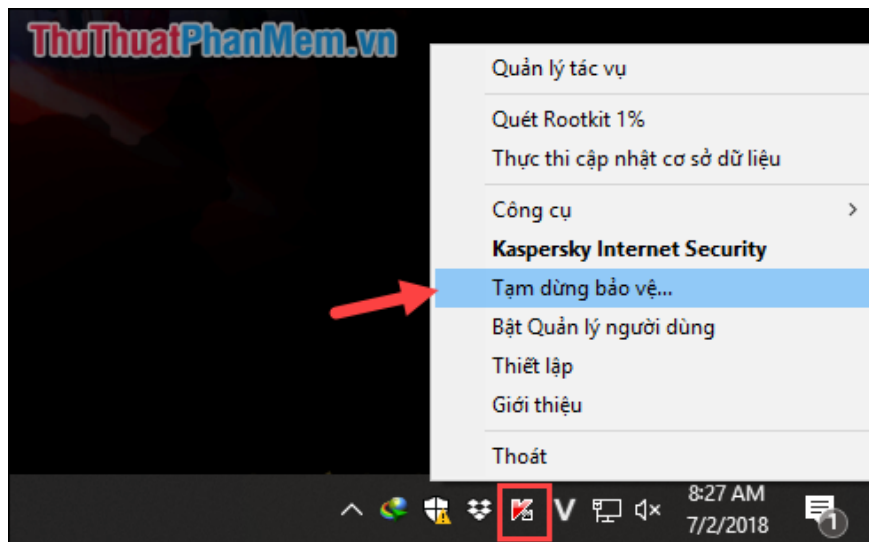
ThuThuatPhanMem.vn

Quản lý tác vụ

Quét Rootkit 1%

Thực thi cập nhật cơ sở dữ liệu

Công cụ

Kaspersky Internet Security

Tạm dừng bảo vệ...

Bật Quản lý người dùng

Thiết lập

Giới thiệu

Thoát

8:27 AM
7/2/2018

1